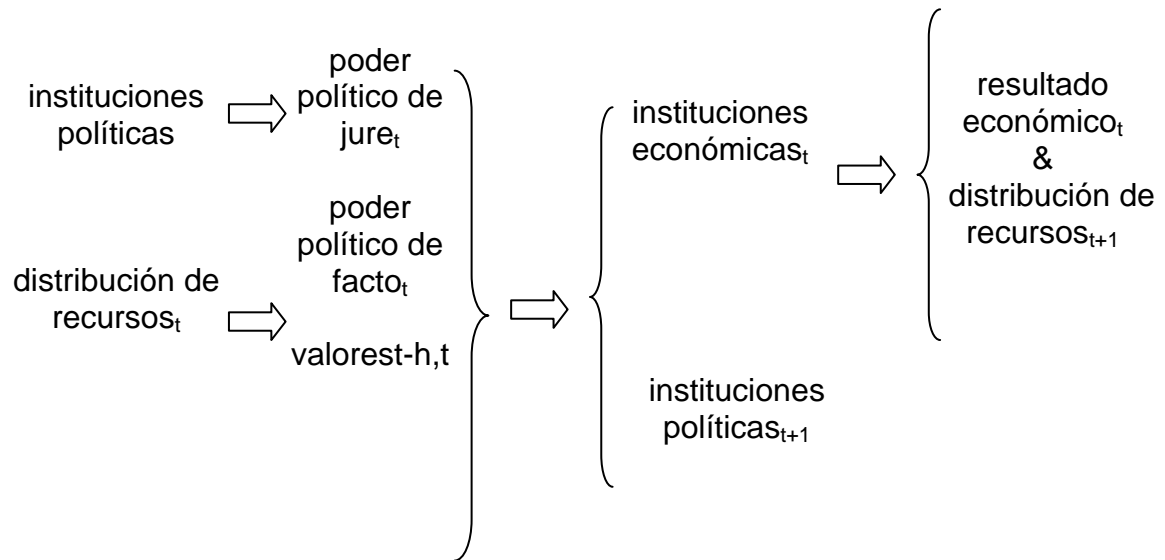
instituciones políticas

poder político de jure$_t$

distribución de recursos$_t$

poder político de facto$_t$

valorest-h,t

instituciones económicas$_t$

instituciones políticas$_{t+1}$

resultado económico$_t$ & distribución de recursos$_{t+1}$